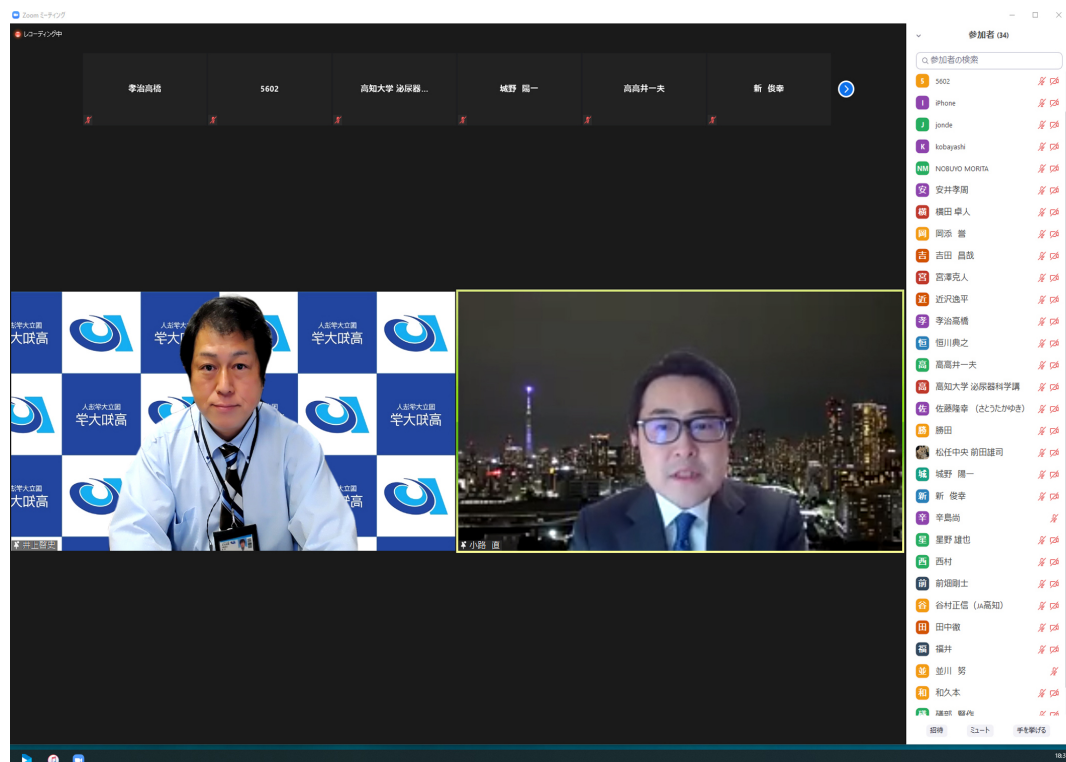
Zoom ミーティング

レコーディング中

李治高橋
5602
高知大学 泌尿器...
城野 陽一
高高井一夫
新 俊幸

人と学大立園
学大咲高

井上智昭
小路 直

参加者 (34)

参加者の検索

5602
iPhone
jonde
kobayashi
NOBUYO MORITA
安井孝周
横田 卓人
岡添 誉
吉田 昌哉
宮澤克人
近沢逸平
李治高橋
恒川典之
高高井一夫
高知大学 泌尿器科学講
佐藤隆幸 (さとうたかゆき)
勝田
松任中央 前田雄司
城野 陽一
新 俊幸
辛島尚
星野 雄也
西村
前畑剛士
谷村正信 (JA高知)
田中徹
福井
並川 努
和久本
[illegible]

招待
ミュート
手を挙げる